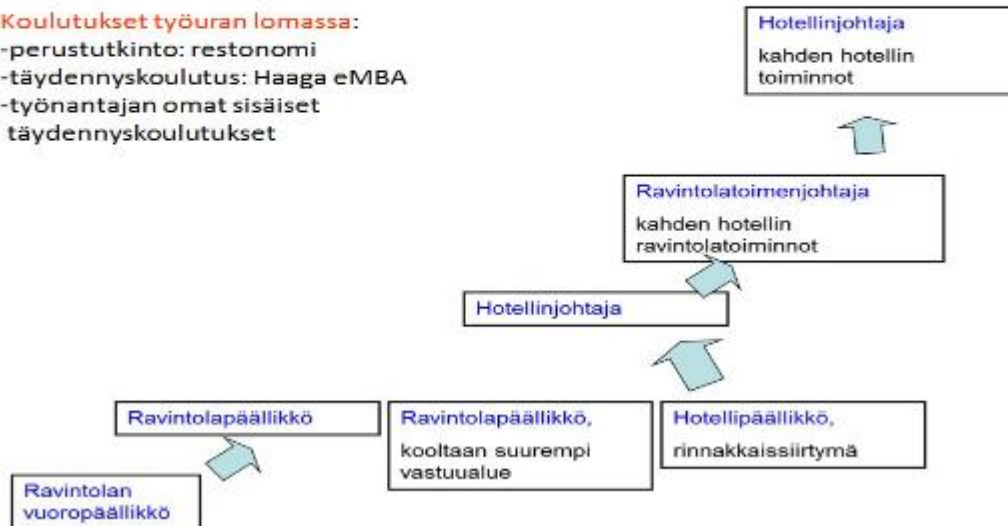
Koulutukset työuran lomassa:
-perustutkinto: restonomi
-täydennyskoulutus: Haaga eMBA
-työnantajan omat sisäiset täydennyskoulutukset

Hotellinjohtaja
kahden hotellin toiminnot

Ravintolatoimenjohtaja
kahden hotellin ravintolatoiminnot

Hotellinjohtaja

Ravintolapäällikkö

Ravintolapäällikkö,
kooltaan suurempi vastuualue

Hotellipäällikkö,
rinnakkaissiirtymä

Ravintolan vuoropäällikkö